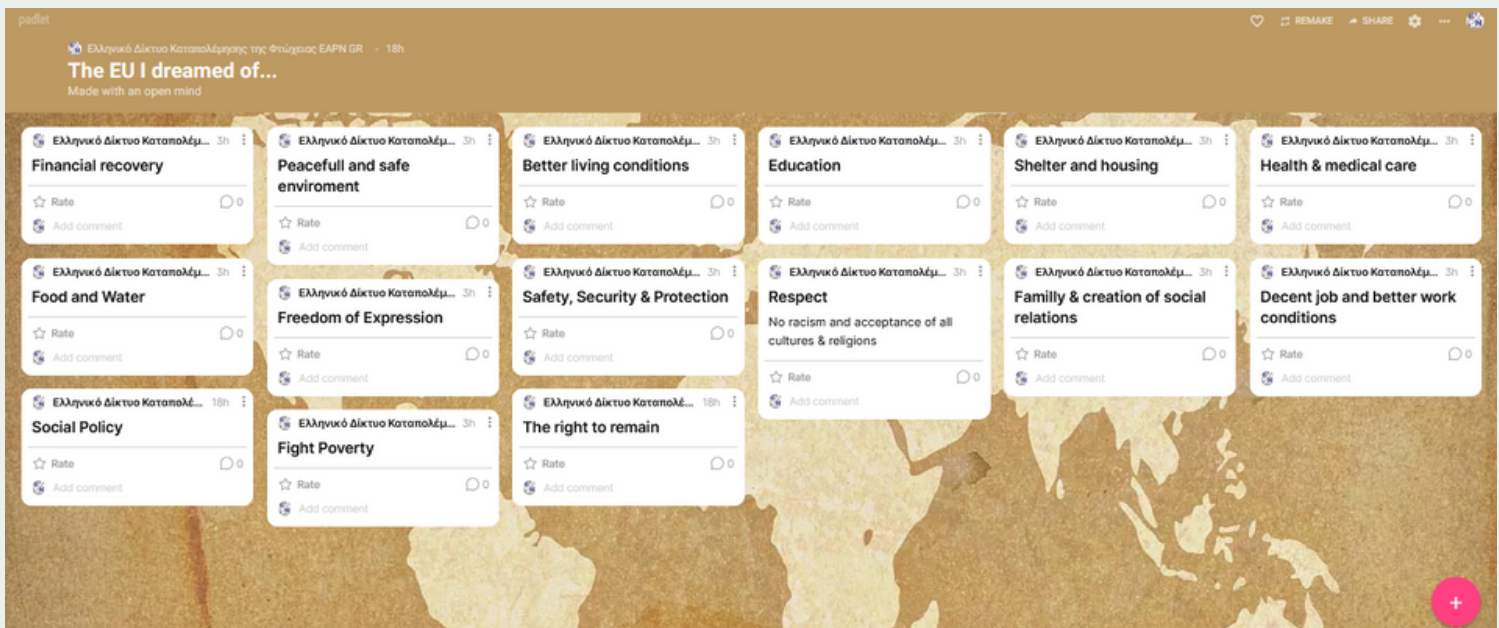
padlet

REMAKE SHARE ...

Ελληνικό Δίκτυο Καταπολέμησης της Φτώχειας EAPN GR · 18h

The EU I dreamed of...

Made with an open mind

Ελληνικό Δίκτυο Καταπολέμ... 3h
Financial recovery
Rate 0
Add comment

Ελληνικό Δίκτυο Καταπολέμ... 3h
Food and Water
Rate 0
Add comment

Ελληνικό Δίκτυο Καταπολέ... 18h
Social Policy
Rate 0
Add comment

Ελληνικό Δίκτυο Καταπολέμ... 3h
Peacefull and safe enviroment
Rate 0
Add comment

Ελληνικό Δίκτυο Καταπολέμ... 3h
Freedom of Expression
Rate 0
Add comment

Ελληνικό Δίκτυο Καταπολέμ... 3h
Fight Poverty
Rate 0
Add comment

Ελληνικό Δίκτυο Καταπολέμ... 3h
Better living conditions
Rate 0
Add comment

Ελληνικό Δίκτυο Καταπολέμ... 3h
Safety, Security & Protection
Rate 0
Add comment

Ελληνικό Δίκτυο Καταπολέ... 18h
The right to remain
Rate 0
Add comment

Ελληνικό Δίκτυο Καταπολέμ... 3h
Education
Rate 0
Add comment

Ελληνικό Δίκτυο Καταπολέμ... 3h
Respect
No racism and acceptance of all cultures & religions
Rate 0
Add comment

Ελληνικό Δίκτυο Καταπολέμ... 3h
Shelter and housing
Rate 0
Add comment

Ελληνικό Δίκτυο Καταπολέμ... 3h
Familly & creation of social relations
Rate 0
Add comment

Ελληνικό Δίκτυο Καταπολέμ... 3h
Health & medical care
Rate 0
Add comment

Ελληνικό Δίκτυο Καταπολέμ... 3h
Decent job and better work conditions
Rate 0
Add comment

+